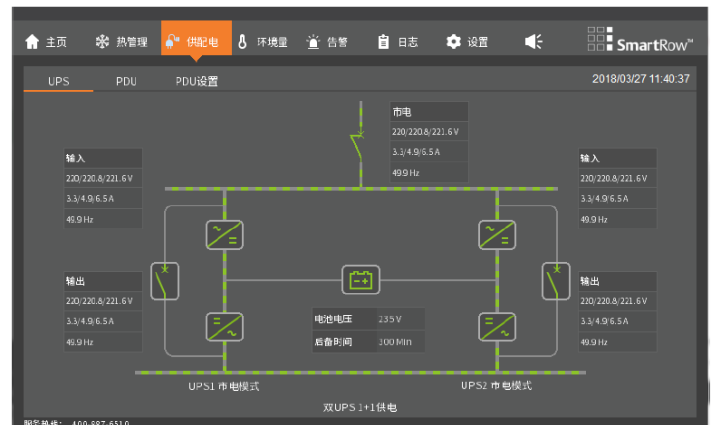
主页 热管理 供配电 环境量 告警 日志 设置

SmartRow™

UPS PDU PDU设置

2018/03/27 11:40:37

市电
220/220.8/221.6 V
3.3/4.9/6.5 A
49.9 Hz

输入
220/220.8/221.6 V
3.3/4.9/6.5 A
49.9 Hz

输入
220/220.8/221.6 V
3.3/4.9/6.5 A
49.9 Hz

输出
220/220.8/221.6 V
3.3/4.9/6.5 A
49.9 Hz

输出
220/220.8/221.6 V
3.3/4.9/6.5 A
49.9 Hz

电池电压 235 V
后备时间 300 Min

UPS1 市电模式

UPS2 市电模式

双UPS 1+1供电

服务热线：400-887-6510